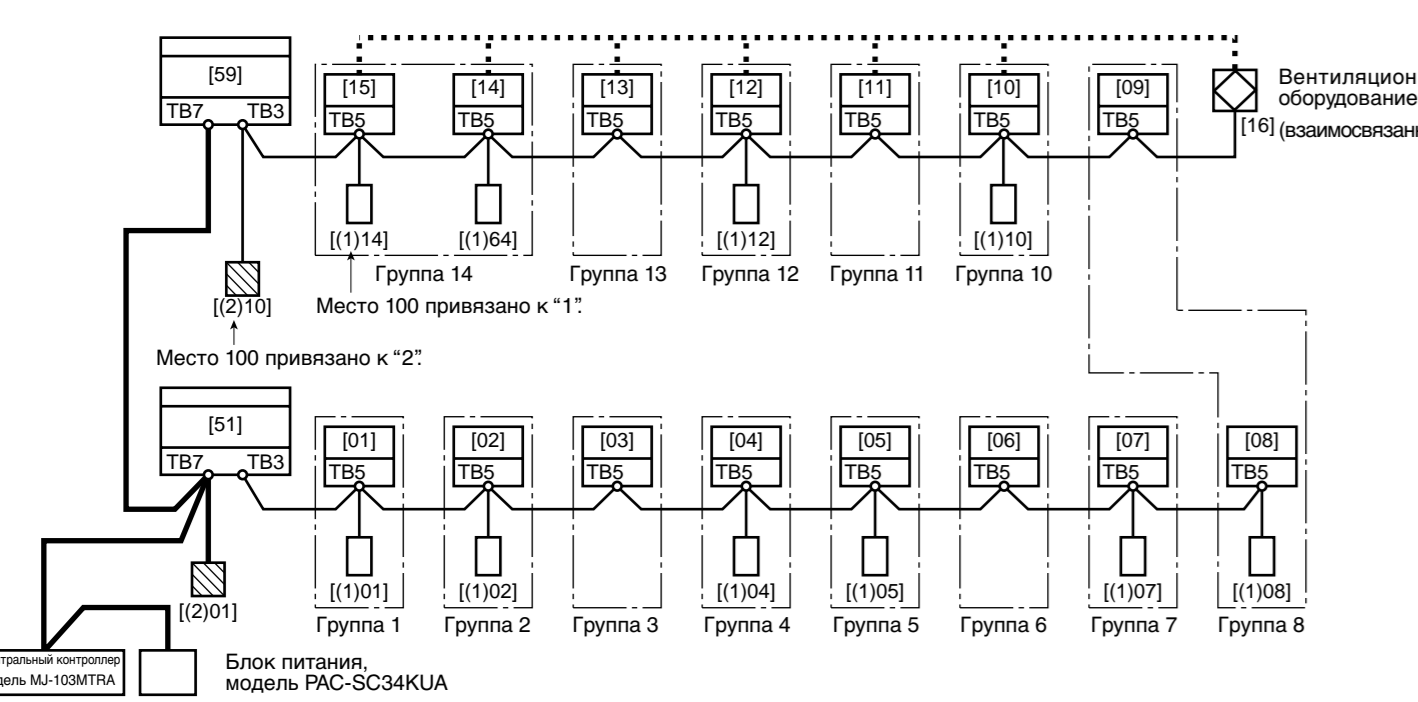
[59]
TB7 TB3
[15] TB5
[14] TB5
[13] TB5
[12] TB5
[11] TB5
[10] TB5
[09] TB5
Вентиляцион
оборудование
[16] (взаимосвязан
[(1)14]
[(1)64]
[(1)12]
[(1)10]
Группа 14
Группа 13
Группа 12
Группа 11
Группа 10
[(2)10]
Место 100 привязано к “1”.
Место 100 привязано к “2”.
[51]
TB7 TB3
[01] TB5
[02] TB5
[03] TB5
[04] TB5
[05] TB5
[06] TB5
[07] TB5
[08] TB5
[(2)01]
[(1)01]
[(1)02]
[(1)04]
[(1)05]
[(1)07]
[(1)08]
Группа 1
Группа 2
Группа 3
Группа 4
Группа 5
Группа 6
Группа 7
Группа 8
тральный контроллер
дель MJ-103MTRA
Блок питания,
модель PAC-SC34KUA